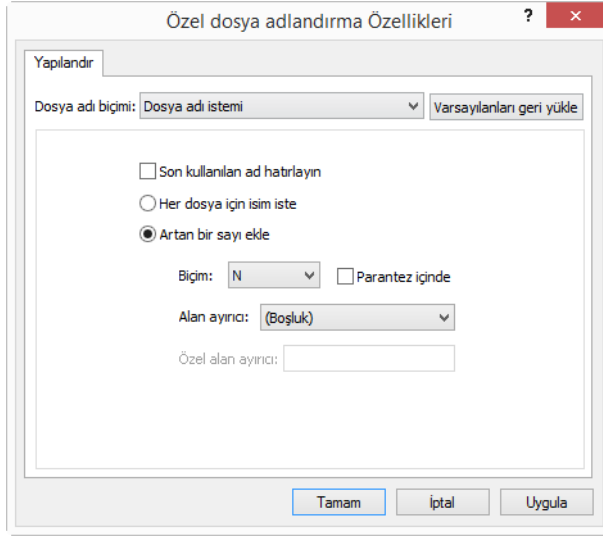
Özel dosya adlandırma Özellikleri

?

×

Yapılandır

Dosya adı biçimi: Dosya adı istemi

Varsayılanları geri yükle

Son kullanılan ad hatırlayın

Her dosya için isim iste

Artan bir sayı ekle

Biçim: N

Parantez içinde

Alan ayırıcı: (Boşluk)

Özel alan ayırıcı:

Tamam

İptal

Uygula